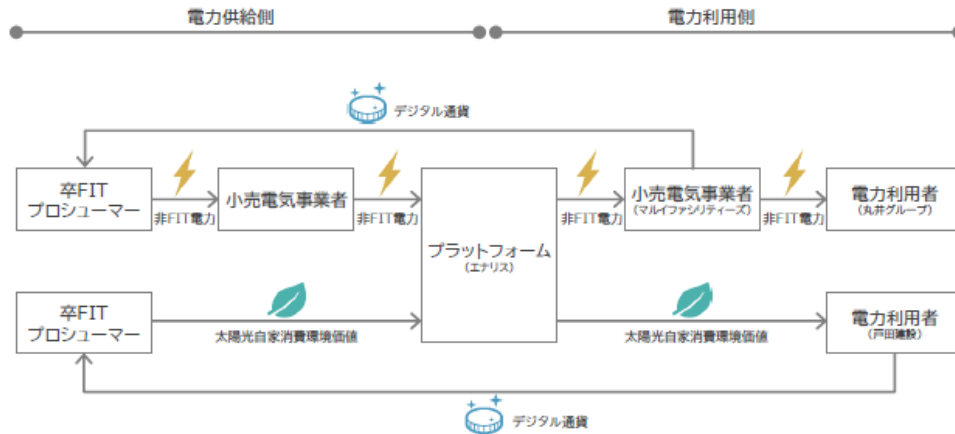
電力供給側

電力利用側

デジタル通貨

卒FIT
プロシューマー

非FIT電力

小売電気事業者

非FIT電力

プラットフォーム
(エナリス)

非FIT電力

小売電気事業者
(マルイファシリティーズ)

非FIT電力

電力利用者
(丸井グループ)

卒FIT
プロシューマー

太陽光自家消費環境価値

太陽光自家消費環境価値

電力利用者
(戸田建設)

デジタル通貨